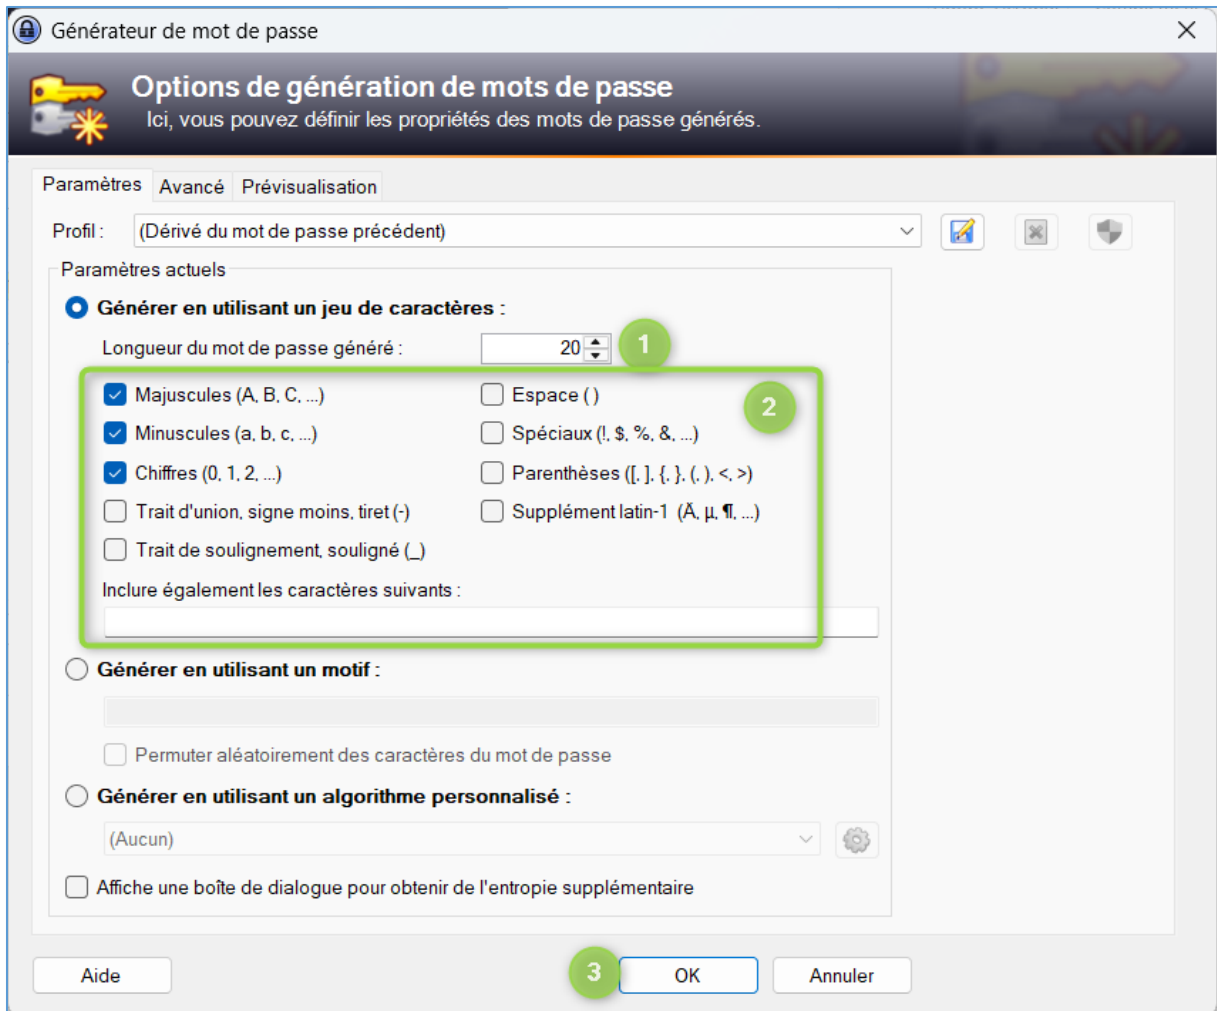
Générateur de mot de passe

Options de génération de mots de passe
Ici, vous pouvez définir les propriétés des mots de passe générés.

Paramètres | Avancé | Prévisualisation

Profil : (Dérivé du mot de passe précédent)

Paramètres actuels

Générer en utilisant un jeu de caractères :

Longueur du mot de passe généré : 20

1

2

Majuscules (A, B, C, ...)
Espace ( )
Minuscules (a, b, c, ...)
Spéciaux (!, $, %, &, ...)
Chiffres (0, 1, 2, ...)
Parenthèses ([, ], {, }, (, ), <, >)
Trait d'union, signe moins, tiret (-)
Supplément latin-1 (Ä, µ, ¶, ...)
Trait de soulignement, souligné (_)

Inclure également les caractères suivants :

Générer en utilisant un motif :

Permuter aléatoirement des caractères du mot de passe

Générer en utilisant un algorithme personnalisé :

(Aucun)

Affiche une boîte de dialogue pour obtenir de l'entropie supplémentaire

Aide

3

OK

Annuler